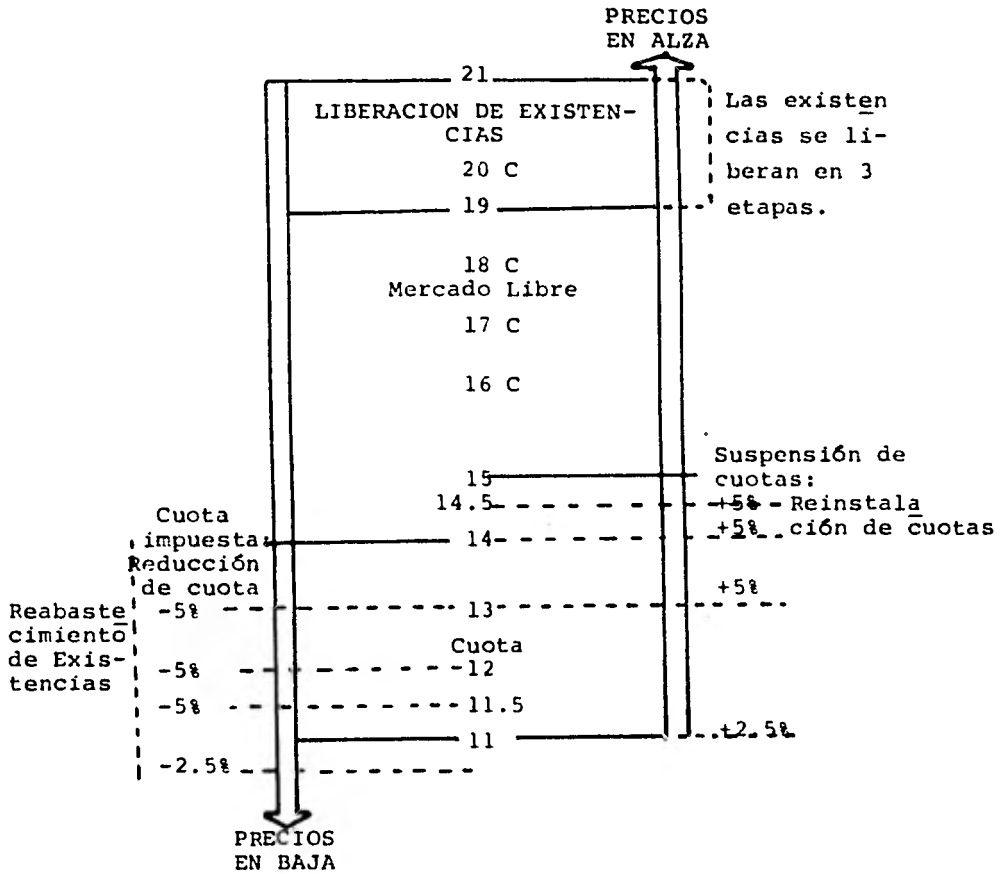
PRECIOS EN ALZA

21

LIBERACION DE EXISTENCIAS

Las existencias se liberan en 3 etapas.

20 C

19

18 C
Mercado Libre

17 C

16 C

15

Suspensión de cuotas:

14.5

+5% Reinstalación de cuotas

Cuota impuesta

14

+5%

Reducción de cuota

Reabastecimiento de Existencias

-5%

13

+5%

Cuota

-5%

12

-5%

11.5

11

+2.5%

-2.5%

PRECIOS EN BAJA